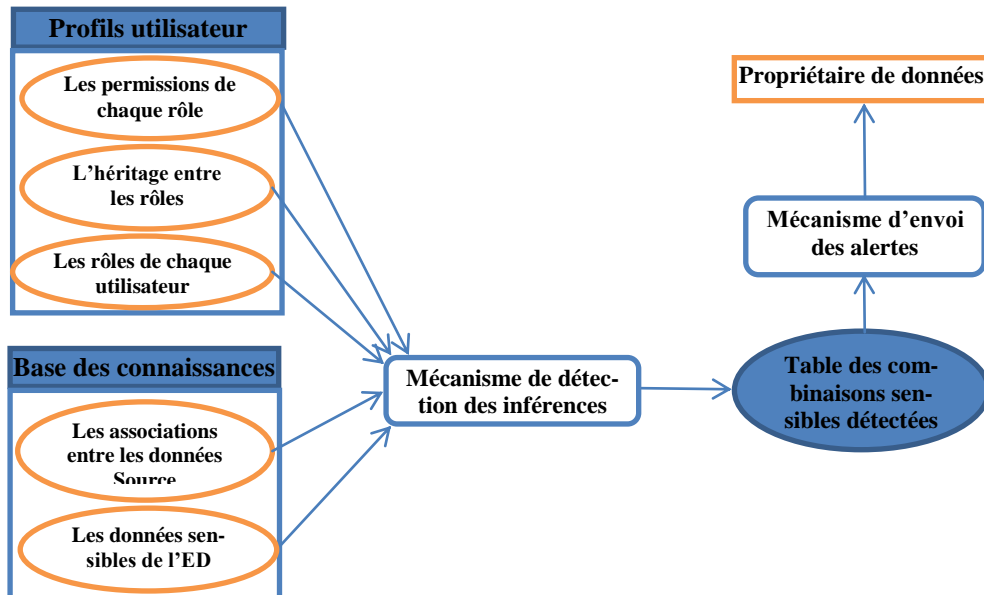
Profils utilisateur

Les permissions de chaque rôle

L'héritage entre les rôles

Les rôles de chaque utilisateur

Base des connaissances

Les associations entre les données Source

Les données sensibles de l'ED

Mécanisme de détection des inférences

Table des combinaisons sensibles détectées

Mécanisme d'envoi des alertes

Propriétaire de données